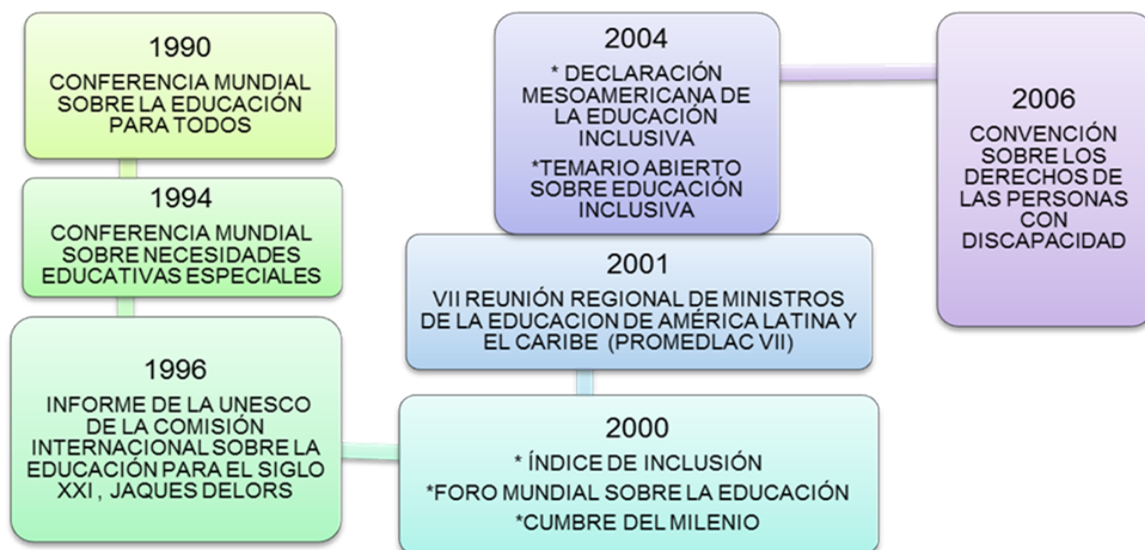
1990
CONFERENCIA MUNDIAL SOBRE LA EDUCACIÓN PARA TODOS

1994
CONFERENCIA MUNDIAL SOBRE NECESIDADES EDUCATIVAS ESPECIALES

1996
INFORME DE LA UNESCO DE LA COMISIÓN INTERNACIONAL SOBRE LA EDUCACIÓN PARA EL SIGLO XXI , JAQUES DELORS

2000
* ÍNDICE DE INCLUSIÓN
*FORO MUNDIAL SOBRE LA EDUCACIÓN
*CUMBRE DEL MILENIO

2001
VII REUNIÓN REGIONAL DE MINISTROS DE LA EDUCACION DE AMÉRICA LATINA Y EL CARIBE (PROMEDLAC VII)

2004
* DECLARACIÓN MESOAMERICANA DE LA EDUCACIÓN INCLUSIVA
*TEMARIO ABIERTO SOBRE EDUCACIÓN INCLUSIVA

2006
CONVENCIÓN SOBRE LOS DERECHOS DE LAS PERSONAS CON DISCAPACIDAD